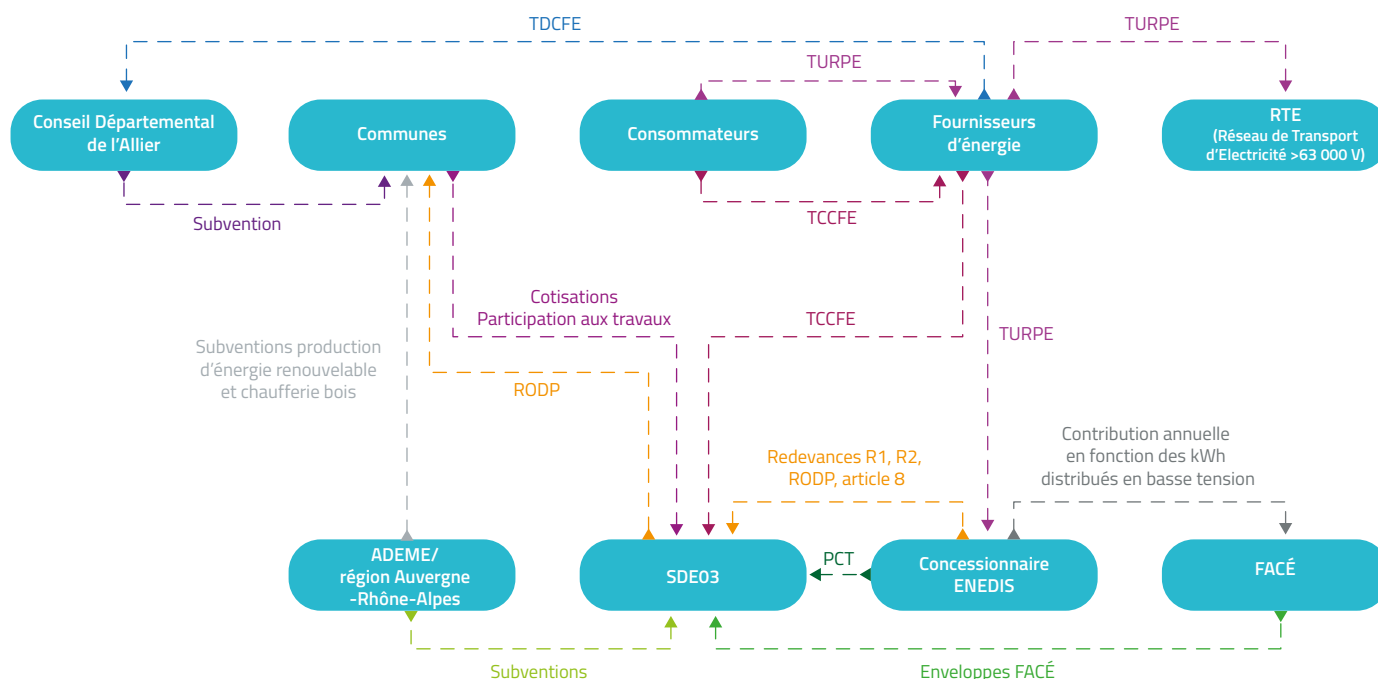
TDCFE

TURPE

TURPE

Conseil Départemental de l'Allier

Communes

Consommateurs

Fournisseurs d'énergie

RTE (Réseau de Transport d'Electricité >63 000 V)

Subvention

TCCFE

Cotisations Participation aux travaux

TCCFE

TURPE

Subventions production d'énergie renouvelable et chaufferie bois

RODP

Contribution annuelle en fonction des kWh distribués en basse tension

Redevances R1, R2, RODP, article 8

ADEME/ région Auvergne -Rhône-Alpes

SDE03

PCT

Concessionnaire ENEDIS

FACÉ

Subventions

Enveloppes FACÉ